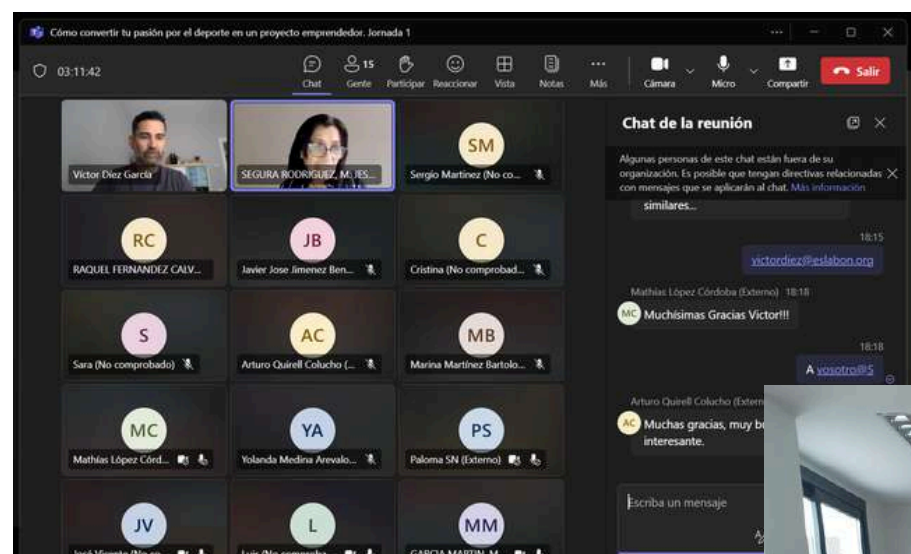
Cómo convertir tu pasión por el deporte en un proyecto emprendedor. Jornada 1

03:11:42

Chat
15
Gente
Participar
Reaccionar
Vista
Notas
Más
Cámara
Micro
Compartir
Salir

Víctor Díez García
SEGURA RODRIGUEZ, M. JES...
SM
Sergio Martínez (No co...
RC
RAQUEL FERNANDEZ CALV...
JB
Javier Jose Jimenez Ben...
C
Cristina (No comprobad...
S
Sara (No comprobado)
AC
Arturo Quirell Colucho (...
MB
Marina Martínez Bartolo...
MC
Mathías López Córd...
YA
Yolanda Medina Arevalo...
PS
Paloma SN (Externo)
JV
José Vicente (No co...
L
Luis (No comproba...
MM
GARCIA MARTIN, M...

Chat de la reunión

Algunas personas de este chat están fuera de su organización. Es posible que tengan directivas relacionadas con mensajes que se aplicarán al chat. Más información

similares...

18:15
victordiez@eslabon.org

Mathías López Córdoba (Externo) 18:18
MC
Muchísimas Gracias Victor!!!

18:18
A vosotro@S

Arturo Quirell Colucho (Extern
AC
Muchas gracias, muy b
interesante.

Escriba un mensaje